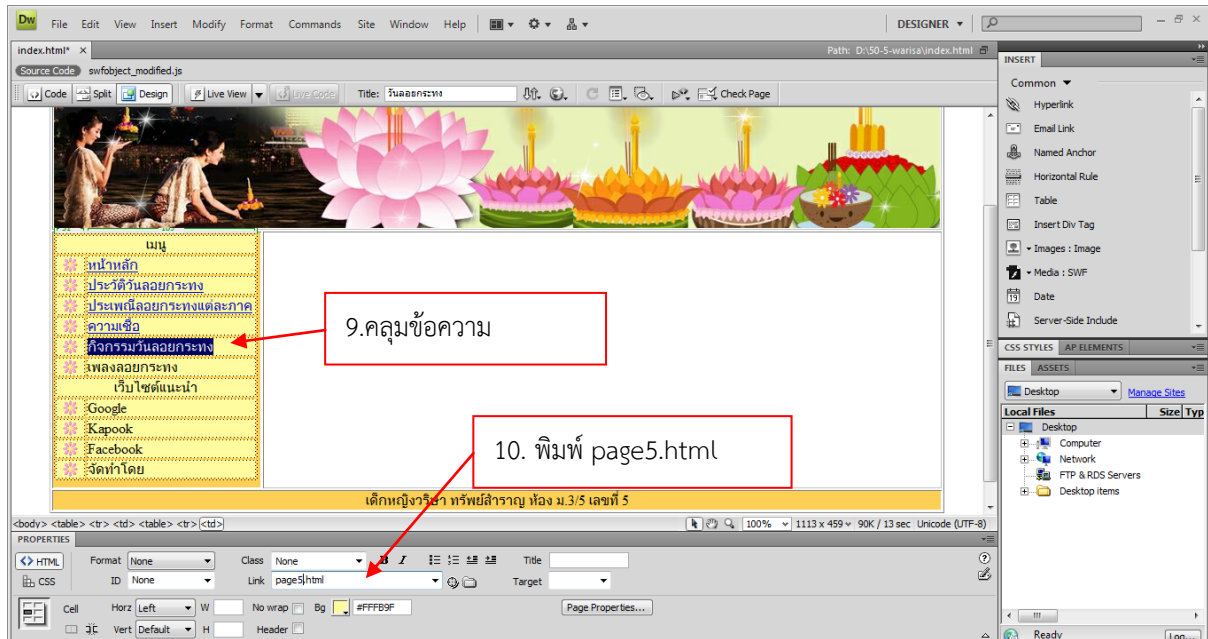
Dw File Edit View Insert Modify Format Commands Site Window Help DESIGNER

index.html* × Path: D:\50-5-warisa\index.html

Source Code swfobject_modified.js

Code Split Design Live View Live Code Title: วันลอยกระทง Check Page

เมนู
หน้าหลัก
ประวัติวันลอยกระทง
ประเพณีลอยกระทงแต่ละภาค
ความเชื่อ
กิจกรรมวันลอยกระทง
เพลงลอยกระทง
เว็บไซต์แนะนำ
Google
Kapook
Facebook
จัดทำโดย

9.คลุมข้อความ

10. พิมพ์ page5.html

เด็กหญิงวริษา ทรัพย์สำราญ ห้อง ม.3/5 เลขที่ 5

<body> <table> <tr> <td> <table> <tr> <td> 100% 1113 x 459 90K / 13 sec Unicode (UTF-8)

PROPERTIES

HTML Format None Class None B I Title
CSS ID None Link page5.html Target
Cell Horz Left W No wrap Bg #FFFB9F Page Properties...
Vert Default H Header

INSERT
Common
Hyperlink
Email Link
Named Anchor
Horizontal Rule
Table
Insert Div Tag
Images : Image
Media : SWF
Date
Server-Side Include

CSS STYLES AP ELEMENTS
FILES ASSETS
Desktop Manage Sites
Local Files Size Typ
Desktop
Computer
Network
FTP & RDS Servers
Desktop items

Ready Log...